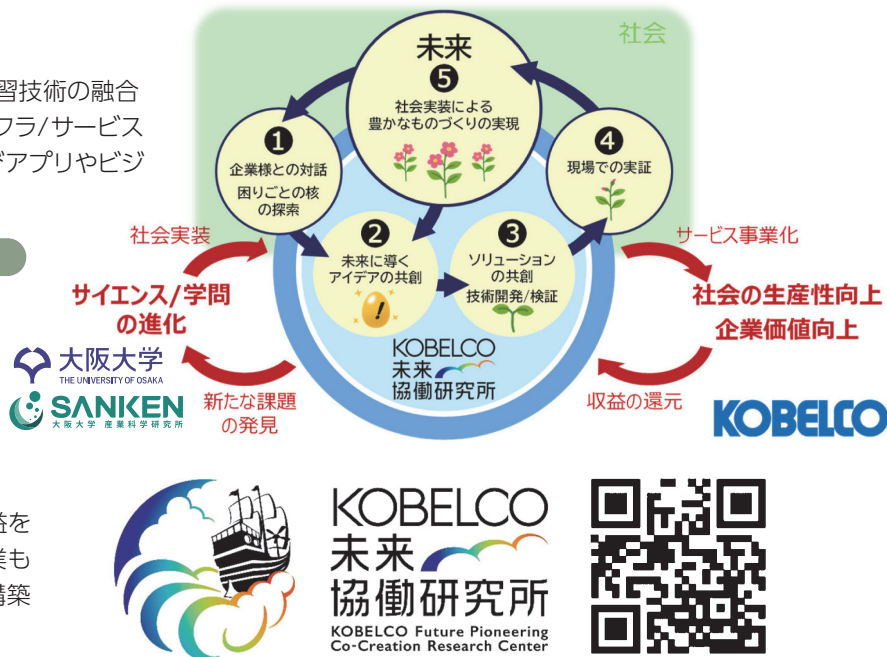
習技術の融合
フラ/サービス
ドアプリやビジ

社会

未来
5
社会実装による
豊かなものづくりの実現

1
企業様との対話
困りごとの核
の探索

4
現場での実証

2
未来に導く
アイデアの共創

3
ソリューション
の共創
技術開発/検証

社会実装

サービス事業化

サイエンス/学問
の進化

社会の生産性向上
企業価値向上

KOBELCO
未来
協働研究所

大阪大学
THE UNIVERSITY OF OSAKA

SANKEN
大阪大学 産業科学研究所

新たな課題
の発見

収益の還元

KOBELCO

益を
業も
構築

KOBELCO
未来
協働研究所
KOBELCO Future Pioneering
Co-Creation Research Center